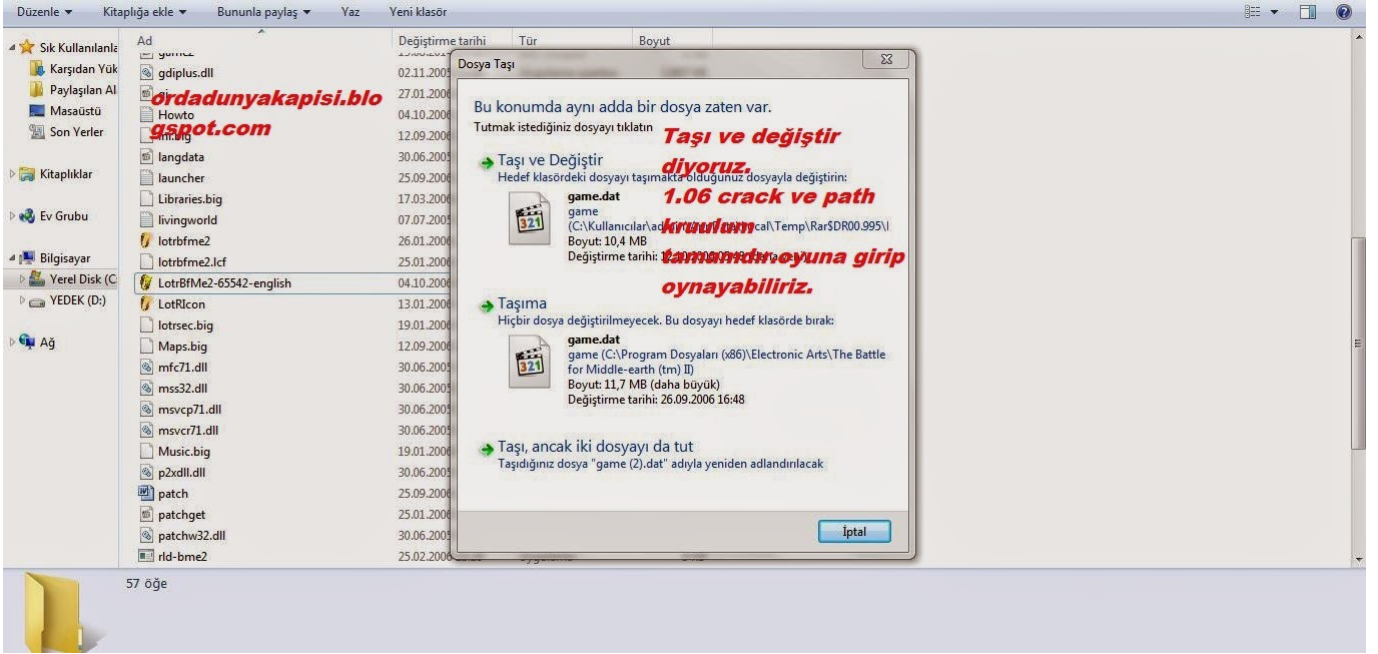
Düzenle ▾ Kitaplığa ekle ▾ Bununla paylaş ▾ Yaz Yeni klasör

Sık Kullanılanla
Karşıdan Yük
Paylaşılan Al
Masaüstü
Son Yerler

Kitaplıklar

Ev Grubu

Bilgisayar
Yerel Disk (C:
YEDEK (D:)

Ağ

| Ad | Değiştirme tarihi | Tür | Boyut |
|---|---|---|---|
| gdiplus.dll | 02.11.2005 | | |
| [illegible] | 27.01.2006 | | |
| Howto | 04.10.2006 | | |
| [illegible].big | 12.09.2006 | | |
| langdata | 30.06.2005 | | |
| launcher | 25.09.2006 | | |
| Libraries.big | 17.03.2006 | | |
| livingworld | 07.07.2005 | | |
| lotrbfme2 | 26.01.2006 | | |
| lotrbfme2.lcf | 25.01.2006 | | |
| LotrBfMe2-65542-english | 04.10.2006 | | |
| LotRIcon | 13.01.2006 | | |
| lotrsec.big | 19.01.2006 | | |
| Maps.big | 12.09.2006 | | |
| mfc71.dll | 30.06.2005 | | |
| mss32.dll | 30.06.2005 | | |
| msvcp71.dll | 30.06.2005 | | |
| msvcr71.dll | 30.06.2005 | | |
| Music.big | 19.01.2006 | | |
| p2xdll.dll | 30.06.2005 | | |
| patch | 25.09.2006 | | |
| patchget | 25.01.2006 | | |
| patchw32.dll | 30.06.2005 | | |
| rld-bme2 | 25.02.2006 | | |

57 öğe

ordadunyakapisi.blogspot.com

Dosya Taşı

Bu konumda aynı adda bir dosya zaten var.
Tutmak istediğiniz dosyayı tıklatın

Taşı ve Değiştir
Hedef klasördeki dosyayı taşımakta olduğunuz dosyayla değiştirin:
game.dat
game
(C:\Kullanıcılar\ad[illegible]cal\Temp\Rar$DR00.995\I
Boyut: 10,4 MB
Değiştirme tarihi: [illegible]

Taşıma
Hiçbir dosya değiştirilmeyecek. Bu dosyayı hedef klasörde bırak:
game.dat
game (C:\Program Dosyaları (x86)\Electronic Arts\The Battle for Middle-earth (tm) II)
Boyut: 11,7 MB (daha büyük)
Değiştirme tarihi: 26.09.2006 16:48

Taşı, ancak iki dosyayı da tut
Taşıdığınız dosya "game (2).dat" adıyla yeniden adlandırılacak

İptal

Taşı ve değiştir diyoruz. 1.06 crack ve path kurulum tamamdır.oyuna girip oynayabiliriz.